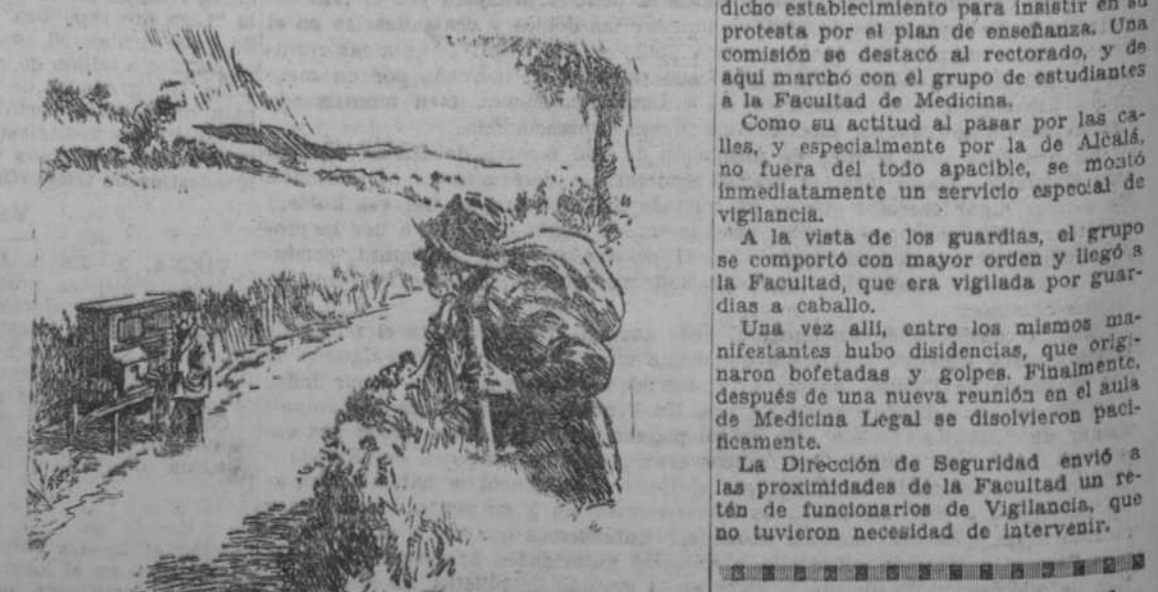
dicho establecimiento para insistir en su protesta por el plan de enseñanza. Una comisión se destacó al rectorado, y de aquí marchó con el grupo de estudiantes a la Facultad de Medicina.

Como su actitud al pasar por las calles, y especialmente por la de Alcalá, no fuera del todo apacible, se mostó inmediatamente un servicio especial de vigilancia.

A la vista de los guardias, el grupo se comportó con mayor orden y llegó a la Facultad, que era vigilada por guardias a caballo.

Una vez allí, entre los mismos manifestantes hubo disidencias, que originaron bofetadas y golpes. Finalmente, después de una nueva reunión en el aula de Medicina Legal se disolvieron pacíficamente.

La Dirección de Seguridad envió a las proximidades de la Facultad un retén de funcionarios de Vigilancia, que no tuvieron necesidad de intervenir.